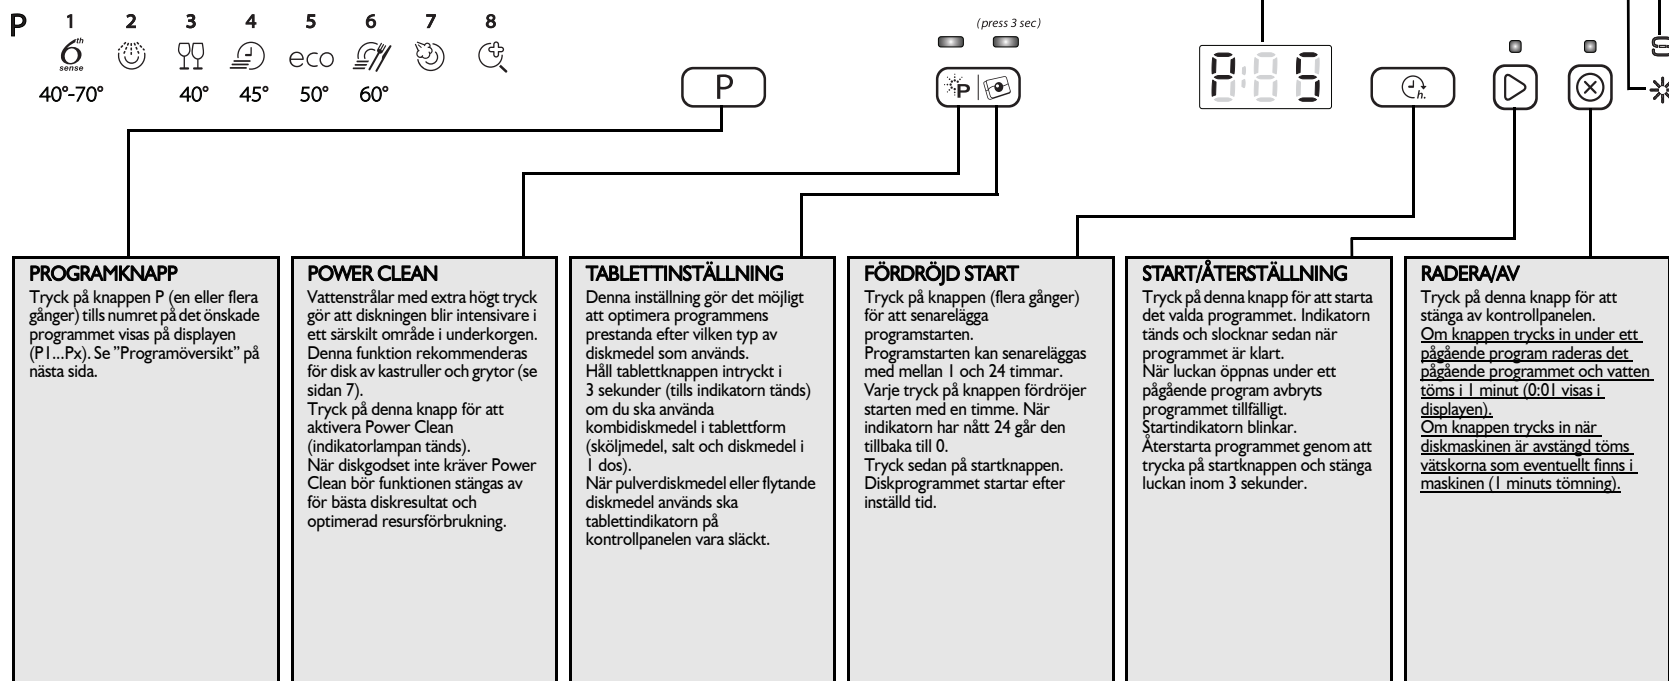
P 1 2 3 4 5 6 7 8

6th sense

eco

40°-70° 40° 45° 50° 60°

(press 3 sec)

P

P

h.

PROGRAMKNAPP
Tryck på knappen P (en eller flera gånger) tills numret på det önskade programmet visas på displayen (P1...Px). Se "Programöversikt" på nästa sida.

POWER CLEAN
Vattenstrålar med extra högt tryck gör att diskningen blir intensivare i ett särskilt område i underkorgen. Denna funktion rekommenderas för disk av kastruller och grytor (se sidan 7).
Tryck på denna knapp för att aktivera Power Clean (indikatorlampan tänds).
När diskgodset inte kräver Power Clean bör funktionen stängas av för bästa diskresultat och optimerad resursförbrukning.

TABLETTINSTÄLLNING
Denna inställning gör det möjligt att optimera programmens prestanda efter vilken typ av diskmedel som används.
Håll tablettknappen intryckt i 3 sekunder (tills indikatorn tänds) om du ska använda kombidiskmedel i tablettform (sköljmedel, salt och diskmedel i 1 dos).
När pulverdiskmedel eller flytande diskmedel används ska tablettindikatorn på kontrollpanelen vara släckt.

FÖRDRÖJD START
Tryck på knappen (flera gånger) för att senarelägga programstarten.
Programstarten kan senareläggas med mellan 1 och 24 timmar.
Varje tryck på knappen fördröjer starten med en timme. När indikatorn har nått 24 går den tillbaka till 0.
Tryck sedan på startknappen. Diskprogrammet startar efter inställd tid.

START/ÅTERSTÄLLNING
Tryck på denna knapp för att starta det valda programmet. Indikatorn tänds och slocknar sedan när programmet är klart.
När luckan öppnas under ett pågående program avbryts programmet tillfälligt.
Startindikatorn blinkar.
Återstarta programmet genom att trycka på startknappen och stänga luckan inom 3 sekunder.

RADERA/AV
Tryck på denna knapp för att stänga av kontrollpanelen.
Om knappen trycks in under ett pågående program raderas det pågående programmet och vatten töms i 1 minut (0:01 visas i displayen).
Om knappen trycks in när diskmaskinen är avstängd töms vätskorna som eventuellt finns i maskinen (1 minuts tömning).